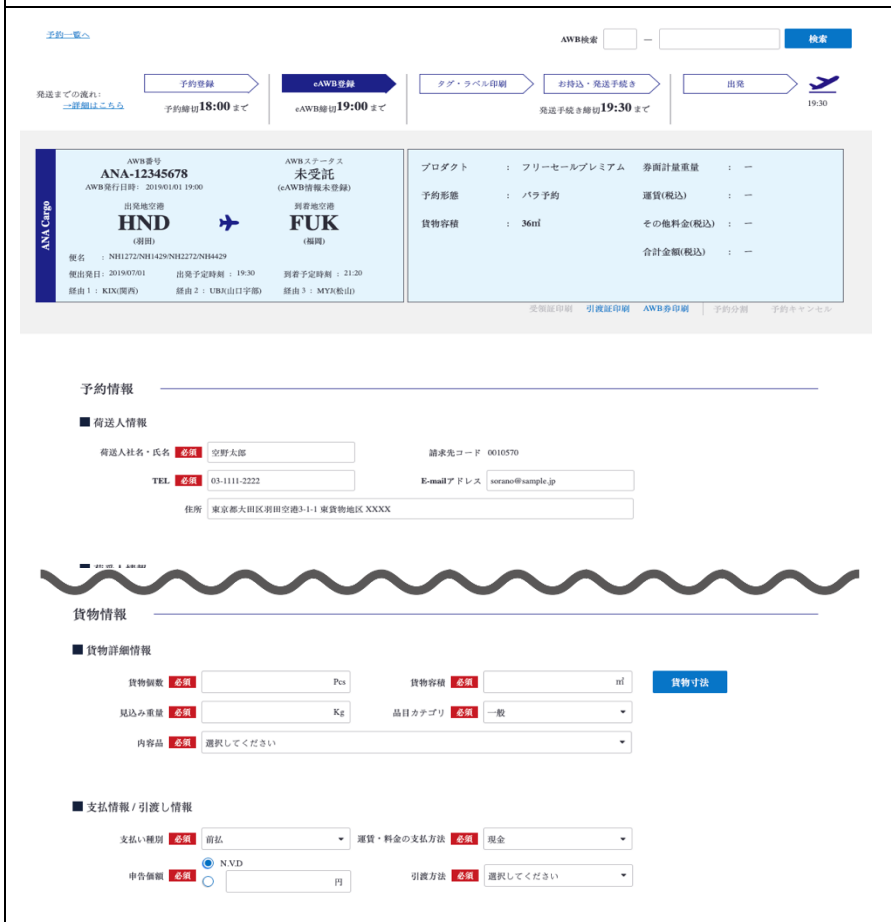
予約一覧へ

AWB検索 — 検索

発送までの流れ:
→詳細はこちら

予約登録
予約締切18:00まで

eAWB登録
eAWB締切19:00まで

タグ・ラベル印刷

お持込・発送手続き
発送手続き締切19:30まで

出発
19:30

ANA Cargo

AWB番号
ANA-12345678
AWB発行日時: 2019/01/01 19:00

AWBステータス
未受託
(eAWB情報未登録)

出発地空港
HND
(羽田)

到着地空港
FUK
(福岡)

便名 : NH1272/NH1429/NH2272/NH4429
便出発日: 2019/07/01 出発予定時刻 : 19:30 到着予定時刻 : 21:20
経由1 : KIX(関西) 経由2 : UBJ(山口宇部) 経由3 : MYJ(松山)

プロダクト : フリーセールプレミアム
予約形態 : バラ予約
貨物容積 : 36㎥
券面計量重量 : —
運賃(税込) : —
その他料金(税込) : —
合計金額(税込) : —

受領証印刷 引渡証印刷 AWB券印刷 予約分割 予約キャンセル

予約情報

■ 荷送人情報

荷送人社名・氏名 必須 空野太郎
請求先コード 0010570
TEL 必須 03-1111-2222
E-mailアドレス sorano@sample.jp
住所 東京都大田区羽田空港3-1-1 東貨物地区 XXXX

貨物情報

■ 貨物詳細情報

貨物個数 必須 Pcs
貨物容積 必須 ㎥
貨物寸法
見込み重量 必須 Kg
品目カテゴリ 必須 一般
内容品 必須 選択してください

■ 支払情報 / 引渡し情報

支払い種別 必須 前払
運賃・料金の支払方法 必須 現金
申告価額 必須 N.V.D
円
引渡方法 必須 選択してください